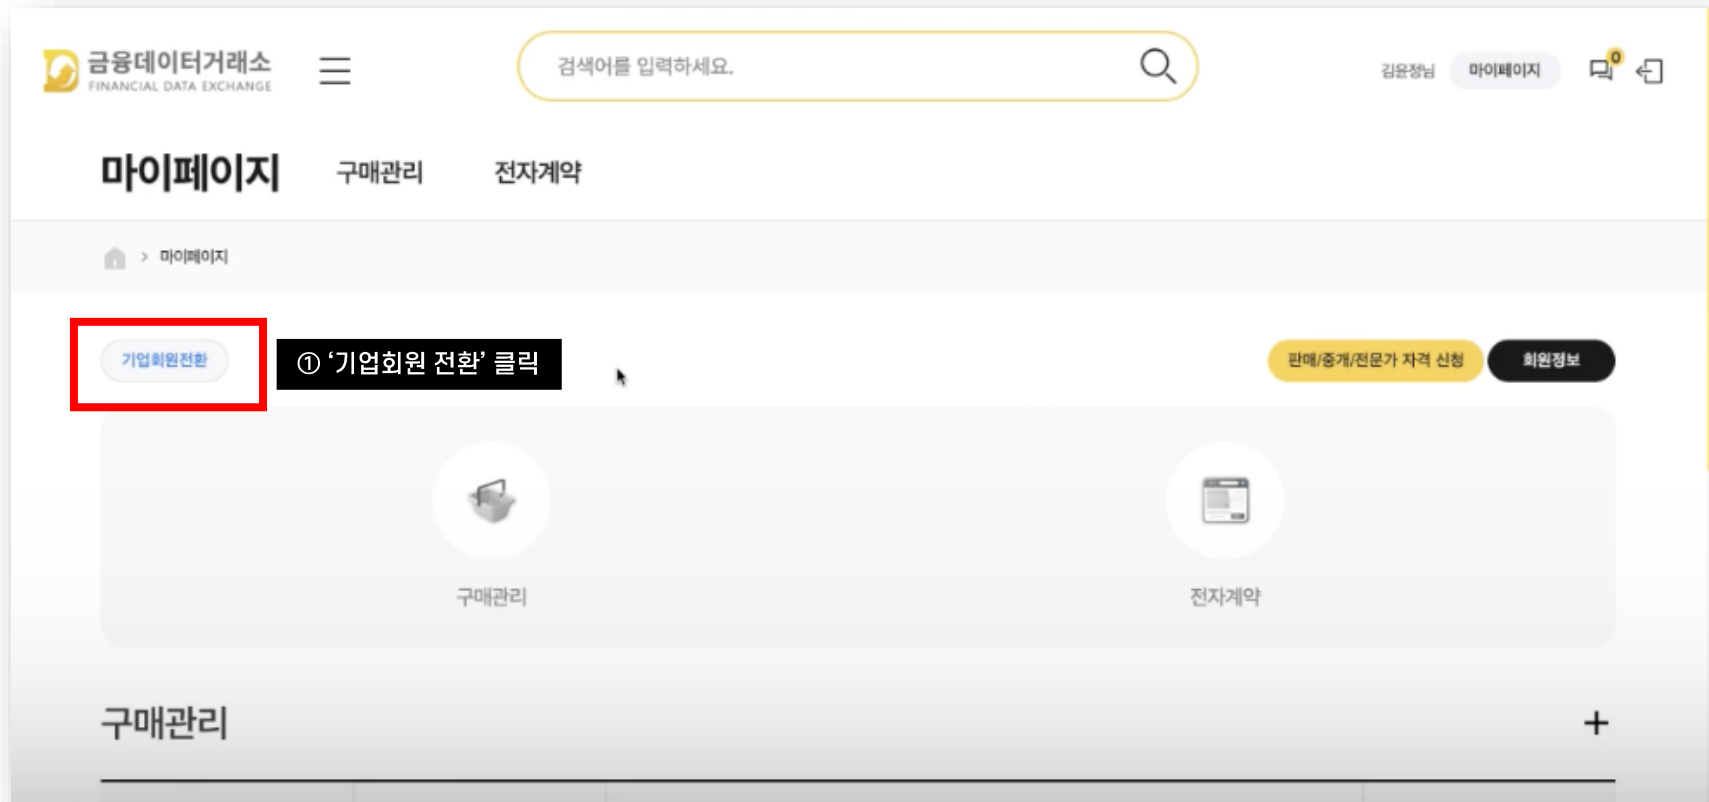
금융데이터거래소
FINANCIAL DATA EXCHANGE

검색어를 입력하세요.

김윤정님 마이페이지 0

마이페이지 구매관리 전자계약

> 마이페이지

기업회원전환

① '기업회원 전환' 클릭

판매/중개/전문가 자격 신청 회원정보

구매관리

전자계약

구매관리 +